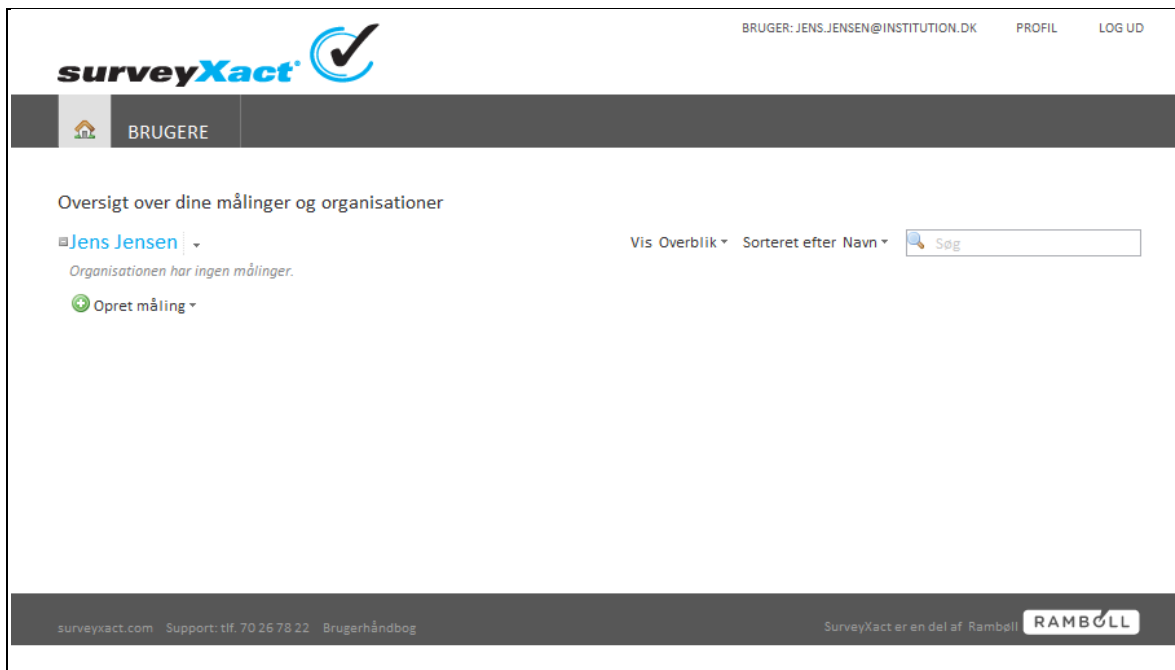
surveyXact

BRUGER: JENS.JENSEN@INSTITUTION.DK PROFIL LOG UD

BRUGERE

Oversigt over dine målinger og organisationer

Jens Jensen

Vis Overblik Sorteret efter Navn Søg

Organisationen har ingen målinger.

Opret måling

surveyxact.com Support: tlf. 70 26 78 22 Brugerhåndbog

SurveyXact er en del af Rambøll RAMBØLL